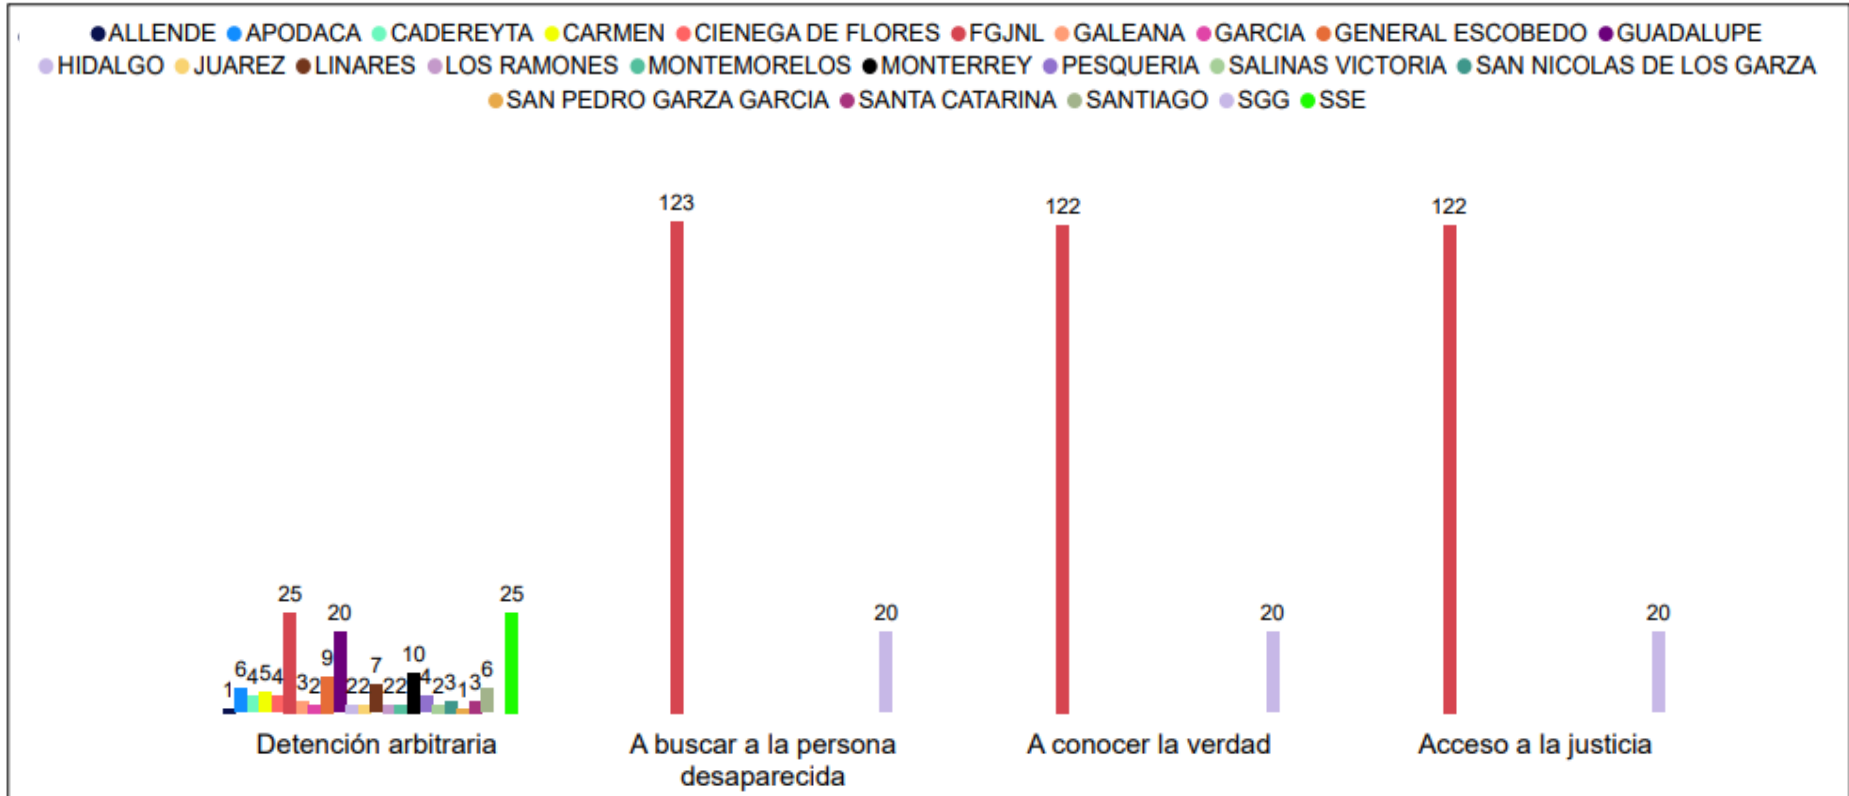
ALLENDE APODACA CADEREYTA CARMEN CIENEGA DE FLORES FGJNL GALEANA GARCIA GENERAL ESCOBEDO GUADALUPE HIDALGO JUAREZ LINARES LOS RAMONES MONTEMORELOS MONTERREY PESQUERIA SALINAS VICTORIA SAN NICOLAS DE LOS GARZA SAN PEDRO GARZA GARCIA SANTA CATARINA SANTIAGO SGG SSE

1 6 4 5 4 25 3 2 9 20 2 2 7 2 2 10 4 2 3 1 3 6 25

Detención arbitraria

123

20

A buscar a la persona desaparecida

122

20

A conocer la verdad

122

20

Acceso a la justicia